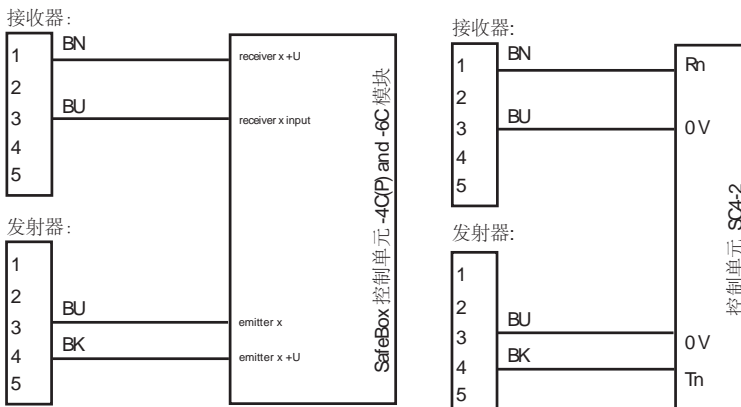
接收器:
1
2
3
4
5
BN
BU
receiver x +U
receiver x input
SafeBox 控制单元 -4C(P) and -6C 模块
发射器:
1
2
3
4
5
BU
BK
emitter x
emitter x +U

接收器:
1
2
3
4
5
BN
BU
Rn
0 V
发射器:
1
2
3
4
5
BU
BK
0 V
Tn
控制单元 SC4-2